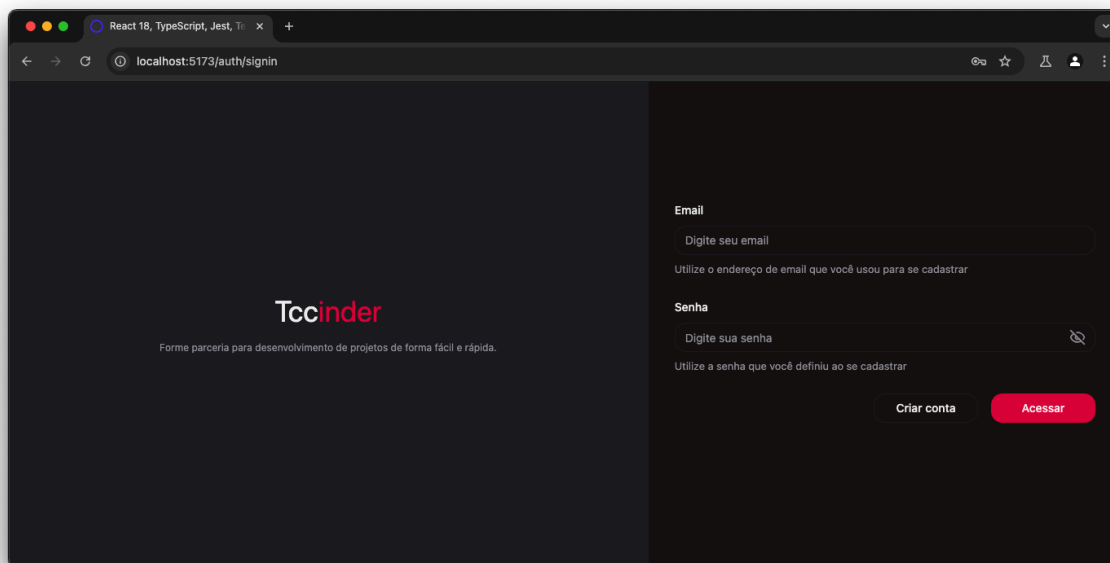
React 18, TypeScript, Jest, Te ×
+
localhost:5173/auth/signin

Tccinder

Forme parceria para desenvolvimento de projetos de forma fácil e rápida.

Email

Digite seu email

Utilize o endereço de email que você usou para se cadastrar

Senha

Digite sua senha

Utilize a senha que você definiu ao se cadastrar

Criar conta

Acessar